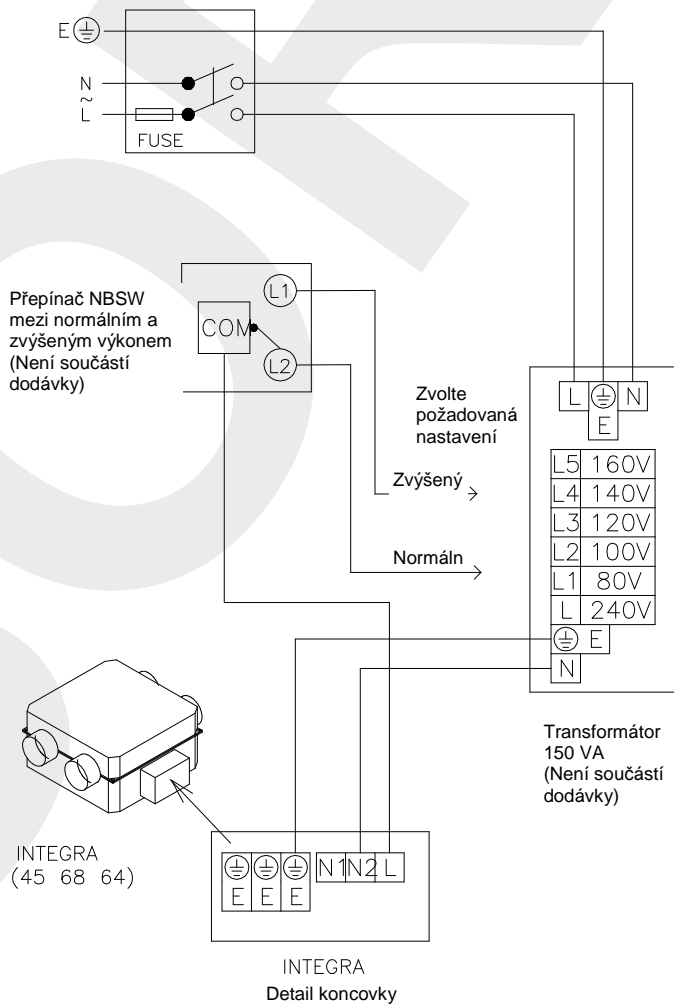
E

N
~
L

FUSE

Přepínač NBSW mezi normálním a zvýšeným výkonem (Není součástí dodávky)

COM

L1

L2

Zvolte požadovaná nastavení

L
N
E

Zvýšený

Normáln

| L5 | 160V |
|---|---|
| L4 | 140V |
| L3 | 120V |
| L2 | 100V |
| L1 | 80V |
| L | 240V |

E

N

Transformátor 150 VA (Není součástí dodávky)

INTEGRA (45 68 64)

E E E N1 N2 L

INTEGRA
Detail koncovky